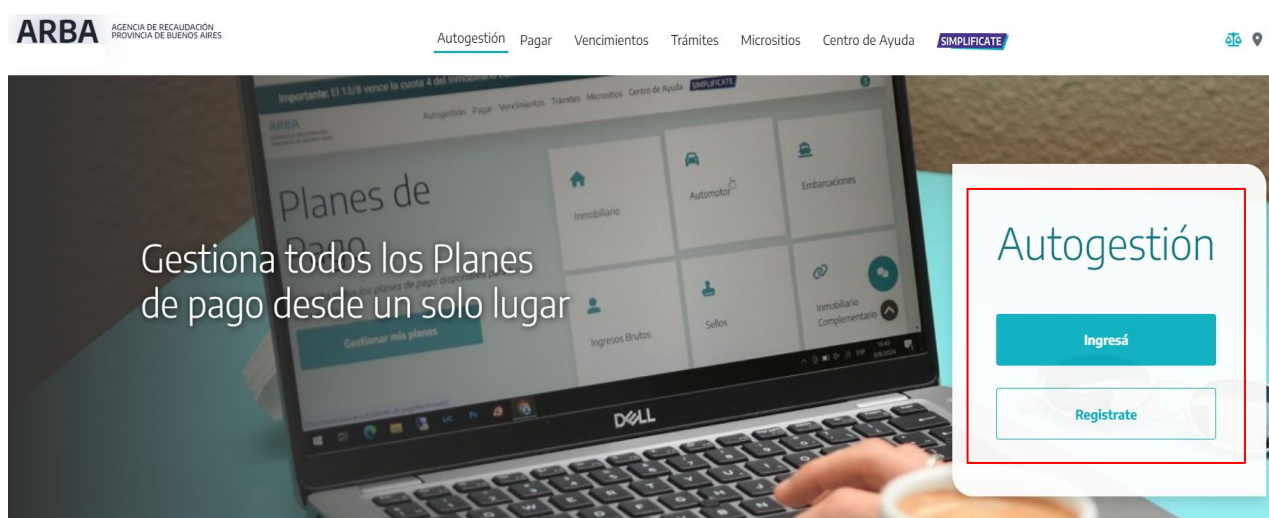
ARBA AGENCIA DE RECAUDACIÓN PROVINCIA DE BUENOS AIRES

Autogestión Pagar Vencimientos Trámites Micrositios Centro de Ayuda SIMPLIFICATE

Importante: El 13/8 vence la cuota 4 del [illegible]

ARBA

Autogestión Pagar Vencimientos Trámites Micrositios Centro de Ayuda SIMPLIFICATE

Planes de Pago

Inmobiliario

Automotor

Embarcaciones

Ingresos Brutos

Sellos

Inmobiliario Complementario

Gestionar mis planes

DELL

Gestiona todos los Planes de pago desde un solo lugar

Autogestión

Ingresá

Registrate